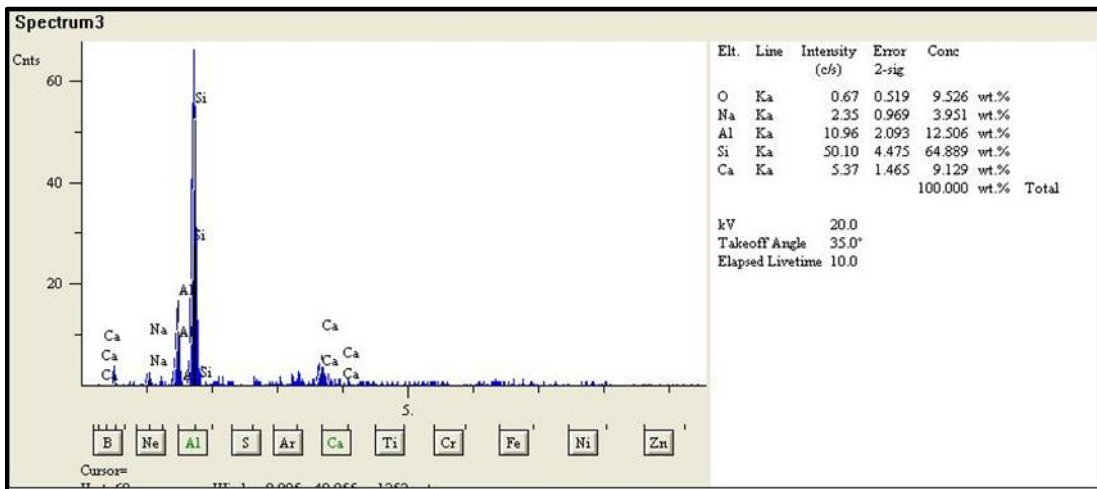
Spectrum3

Cnts
60
40
20

Si
Si
Al
Al
Al
Si
Na
Na
Ca
Ca
Ca
Ca
Ca
Ca
Ca

5.

B Ne Al S Ar Ca Ti Cr Fe Ni Zn

Cursor=
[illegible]

| Elt. | Line | Intensity (c/s) | Error 2-sig | Conc | | |
|---|---|---|---|---|---|---|
| O | Ka | 0.67 | 0.519 | 9.526 | wt.% | |
| Na | Ka | 2.35 | 0.969 | 3.951 | wt.% | |
| Al | Ka | 10.96 | 2.093 | 12.506 | wt.% | |
| Si | Ka | 50.10 | 4.475 | 64.889 | wt.% | |
| Ca | Ka | 5.37 | 1.465 | 9.129 | wt.% | |
| | | | | 100.000 | wt.% | Total |

kV 20.0
Takeoff Angle 35.0°
Elapsed Livetime 10.0